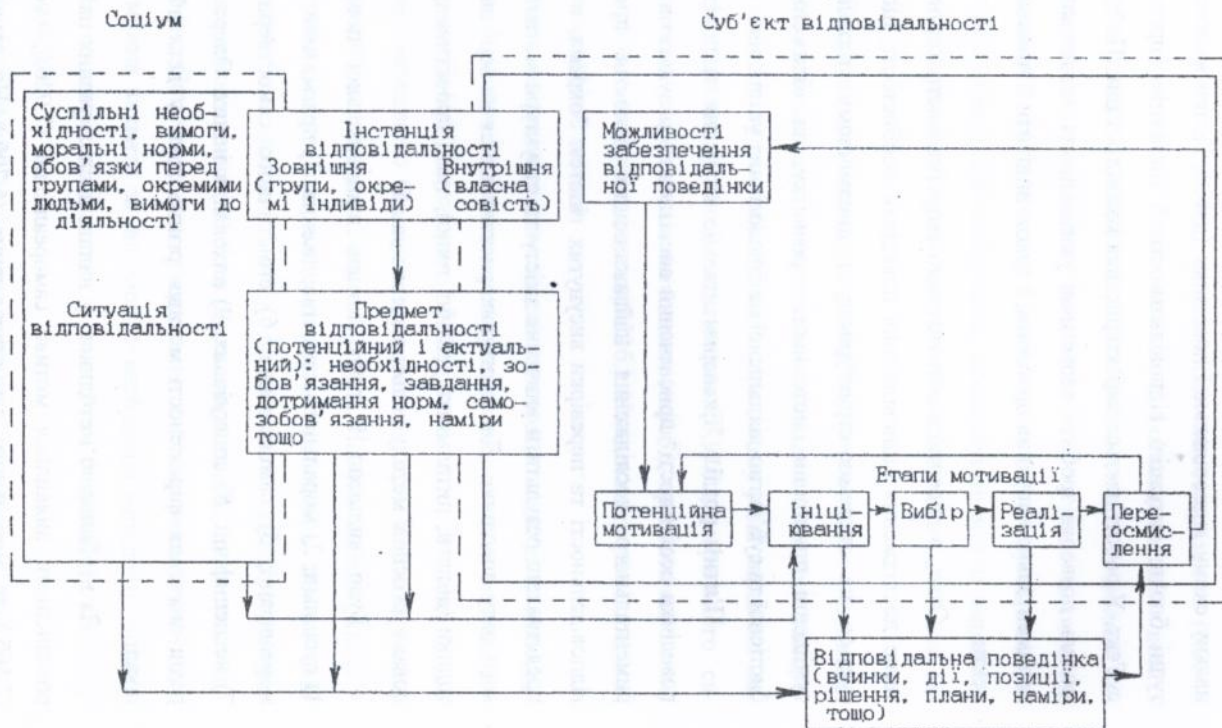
Соціум

Суб'єкт відповідальності

Суспільні необхідності, вимоги, моральні норми, обов'язки перед групами, окремими людьми, вимоги до діяльності

Інстанція відповідальності

Зовнішня (групи, окремі індивіди)

Внутрішня (власна совість)

Можливості забезпечення відповідальної поведінки

Ситуація відповідальності

Предмет відповідальності (потенційний і актуальний): необхідності, зобов'язання, завдання, дотримання норм, самозобов'язання, наміри тощо

Етапи мотивації

Потенційна мотивація

Ініціювання

Вибір

Реалізація

Переосмислення

Відповідальна поведінка (вчинки, дії, позиції, рішення, плани, наміри, тощо)